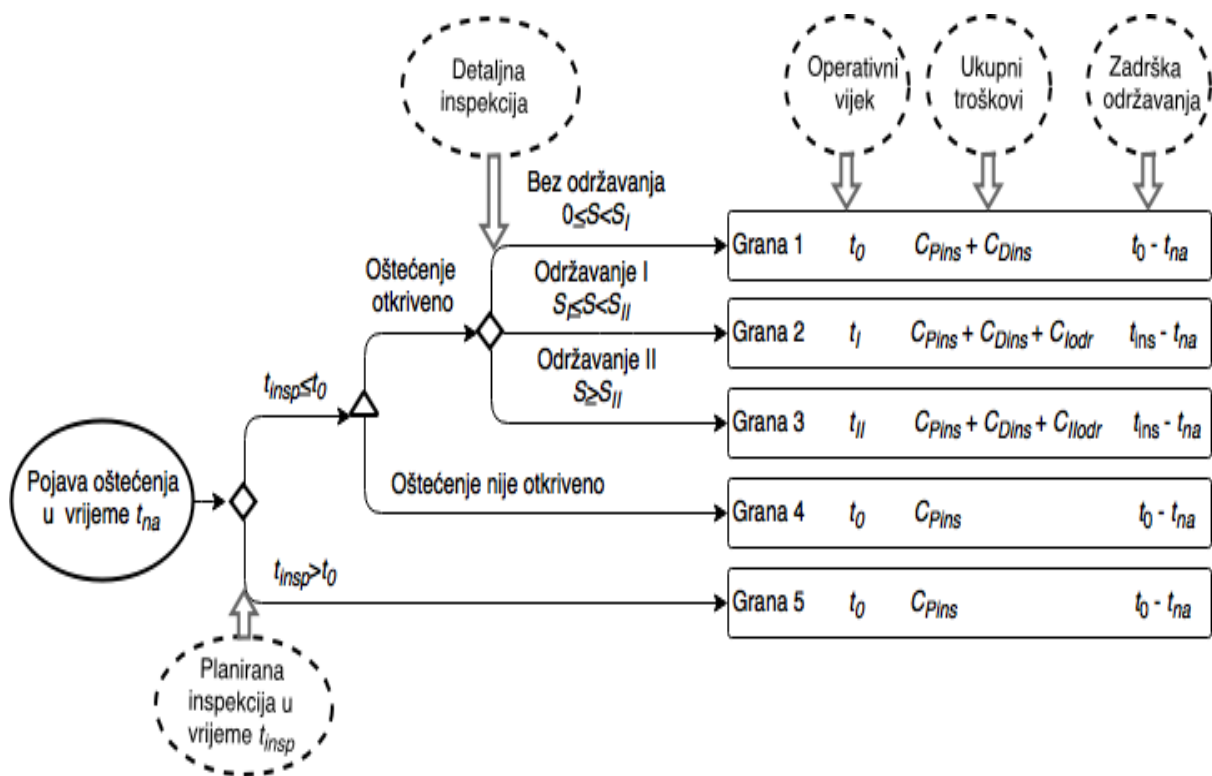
Detaljna inspekcija

Operativni vijek

Ukupni troškovi

Zadrška održavanja

Bez održavanja
$0 \leq S < S_I$

Oštećenje otkriveno

Održavanje I
$S_I \leq S < S_{II}$

Održavanje II
$S \geq S_{II}$

$t_{insp} \leq t_0$

Oštećenje nije otkriveno

Pojava oštećenja u vrijeme $t_{na}$

$t_{insp} > t_0$

Planirana inspekcija u vrijeme $t_{insp}$

| Grana 1 | $t_0$ | $C_{Pins} + C_{Dins}$ | $t_0 - t_{na}$ |
|---|---|---|---|
| Grana 2 | $t_I$ | $C_{Pins} + C_{Dins} + C_{Iodr}$ | $t_{ins} - t_{na}$ |
| Grana 3 | $t_{II}$ | $C_{Pins} + C_{Dins} + C_{IIodr}$ | $t_{ins} - t_{na}$ |
| Grana 4 | $t_0$ | $C_{Pins}$ | $t_0 - t_{na}$ |
| Grana 5 | $t_0$ | $C_{Pins}$ | $t_0 - t_{na}$ |